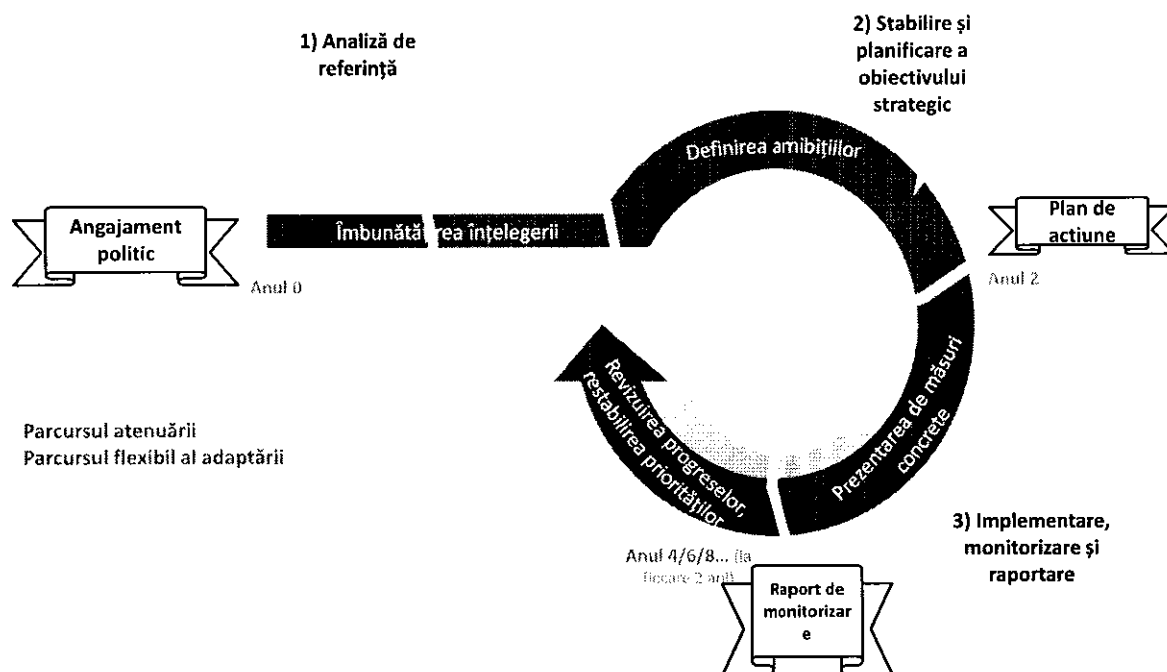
1) Analiză de referință

2) Stabilire și planificare a obiectivului strategic

Definirea ambițiilor

Angajament politic

Îmbunătă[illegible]rea înțelegerii

Plan de actiune

Anul 0

Anul 2

Prezentarea de măsuri concrete

Revizuirea progreselor, restabilirea priorităților

Parcursul atenuării
Parcursul flexibil al adaptării

3) Implementare, monitorizare și raportare

Anul 4/6/8... (la fiecare 2 ani)

Raport de monitorizar e